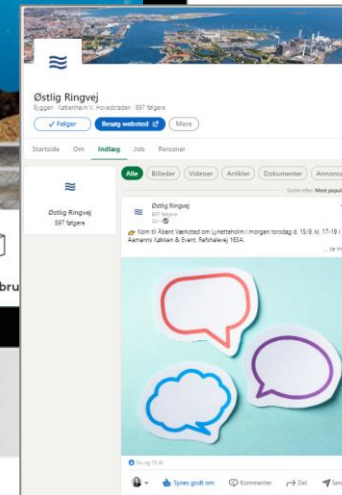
Østlig Ringvej
Byggeri · København K, Hovedstaden · 897 følgere
✓ Følger
Besøg websted
Mere
Startside
Om
Indlæg
Job
Personer
Østlig Ringvej
897 følgere
Alle
Billeder
Videoer
Artikler
Dokumenter
Annonc
Sorter efter: Mest popul
Østlig Ringvej
897 følgere
2d •
Kom til Åbent Værksted om Lynetteholm i morgen torsdag d. 15/9, kl. 17-19 i Aamanns Køkken & Event, Refshalevej 163A.
...se m
Du og 11 til
Synes godt om
Kommenter
Del
Sen
bru